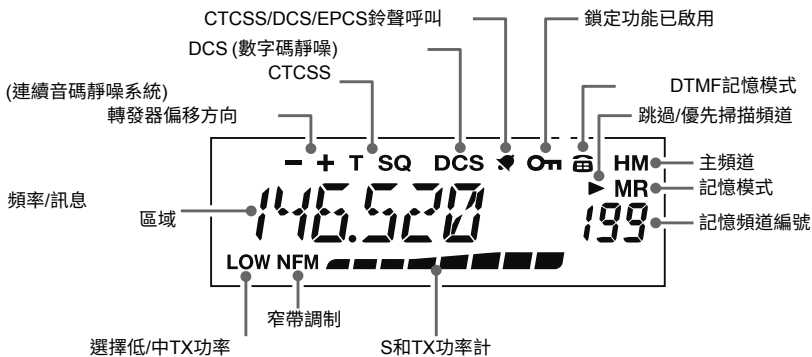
CTCSS/DCS/EPCS鈴聲呼叫
鎖定功能已啟用
DCS (數字碼靜噪)
CTCSS
DTMF記憶模式
(連續音碼靜噪系統)
跳過/優先掃描頻道
轉發器偏移方向
− + T SQ DCS
HM
主頻道
▶ MR
記憶模式
頻率/訊息
區域
146.520
199
記憶頻道編號
LOW NFM
窄帶調制
選擇低/中TX功率
S和TX功率計